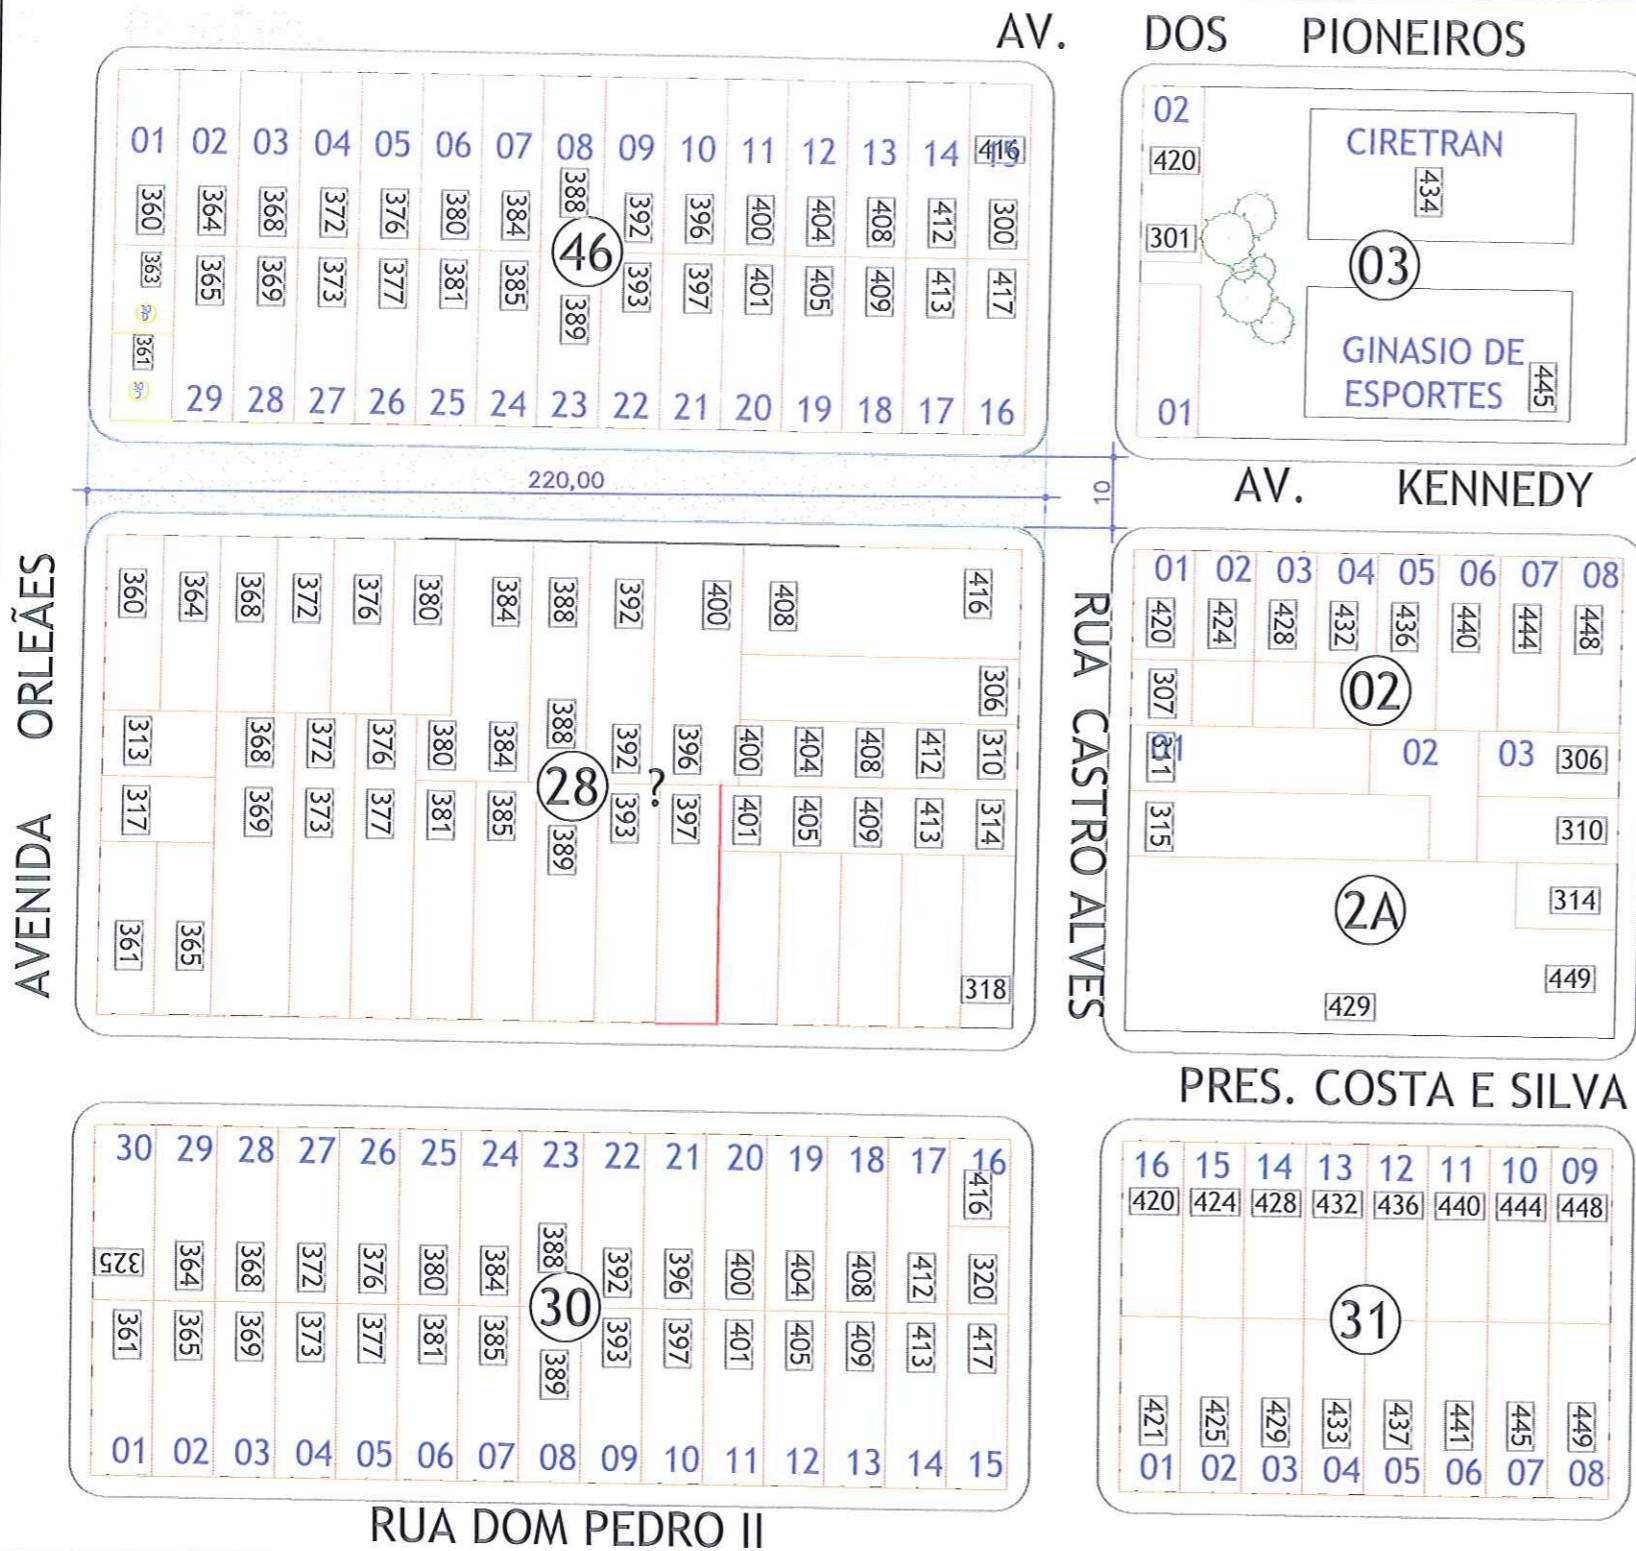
AV. DOS PIONEIROS

01 02 03 04 05 06 07 08 09 10 11 12 13 14 15
416
360 364 368 372 376 380 384 388 392 396 400 404 408 412 300
46
363 365 369 373 377 381 385 389 393 397 401 405 409 413 417
361
29 28 27 26 25 24 23 22 21 20 19 18 17 16

02
420
301
CIRETRAN
434
03
GINASIO DE ESPORTES
445
01

220,00
10

AV. KENNEDY

AVENIDA ORLEÃES

360 364 368 372 376 380 384 388 392 400 408 416
306
313 368 372 376 380 384 388 392 396 400 404 408 412 310
28 ?
317 369 373 377 381 385 389 393 397 401 405 409 413 314
361 365
318

RUA CASTRO ALVES

01 02 03 04 05 06 07 08
420 424 428 432 436 440 444 448
307
02
01 02 03 306
311
315 310
2A
314
449
429

PRES. COSTA E SILVA

30 29 28 27 26 25 24 23 22 21 20 19 18 17 16
416
325 364 368 372 376 380 384 388 392 396 400 404 408 412 320
30
361 365 369 373 377 381 385 389 393 397 401 405 409 413 417
01 02 03 04 05 06 07 08 09 10 11 12 13 14 15

16 15 14 13 12 11 10 09
420 424 428 432 436 440 444 448
31
421 425 429 433 437 441 445 449
01 02 03 04 05 06 07 08

RUA DOM PEDRO II